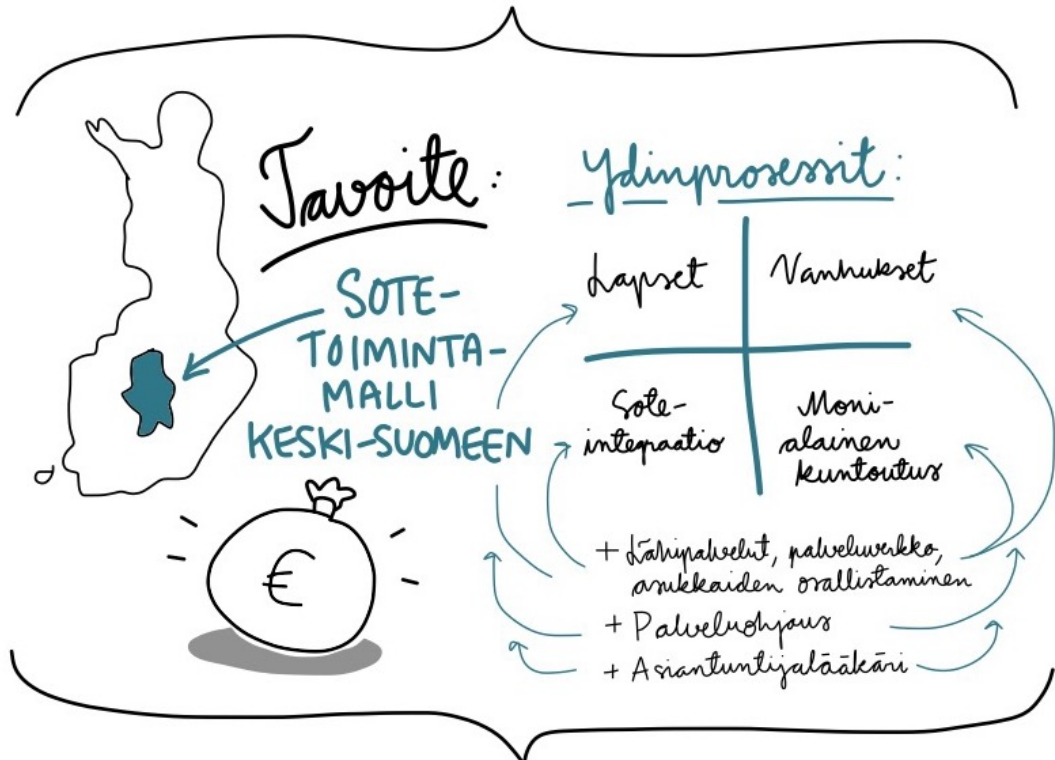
Tavoite:

SOTE-TOIMINTAMALLI KESKI-SUOMEEN

€

Ydinprosessit:

| Lapset | Vanhukset |
|---|---|
| Sote-integraatio | Moni-alainen kuntoutus |

+ Lähipalvelut, palveluverkko, asukkaiden osallistaminen
+ Palveluohjaus
+ Asiantuntijalääkäri